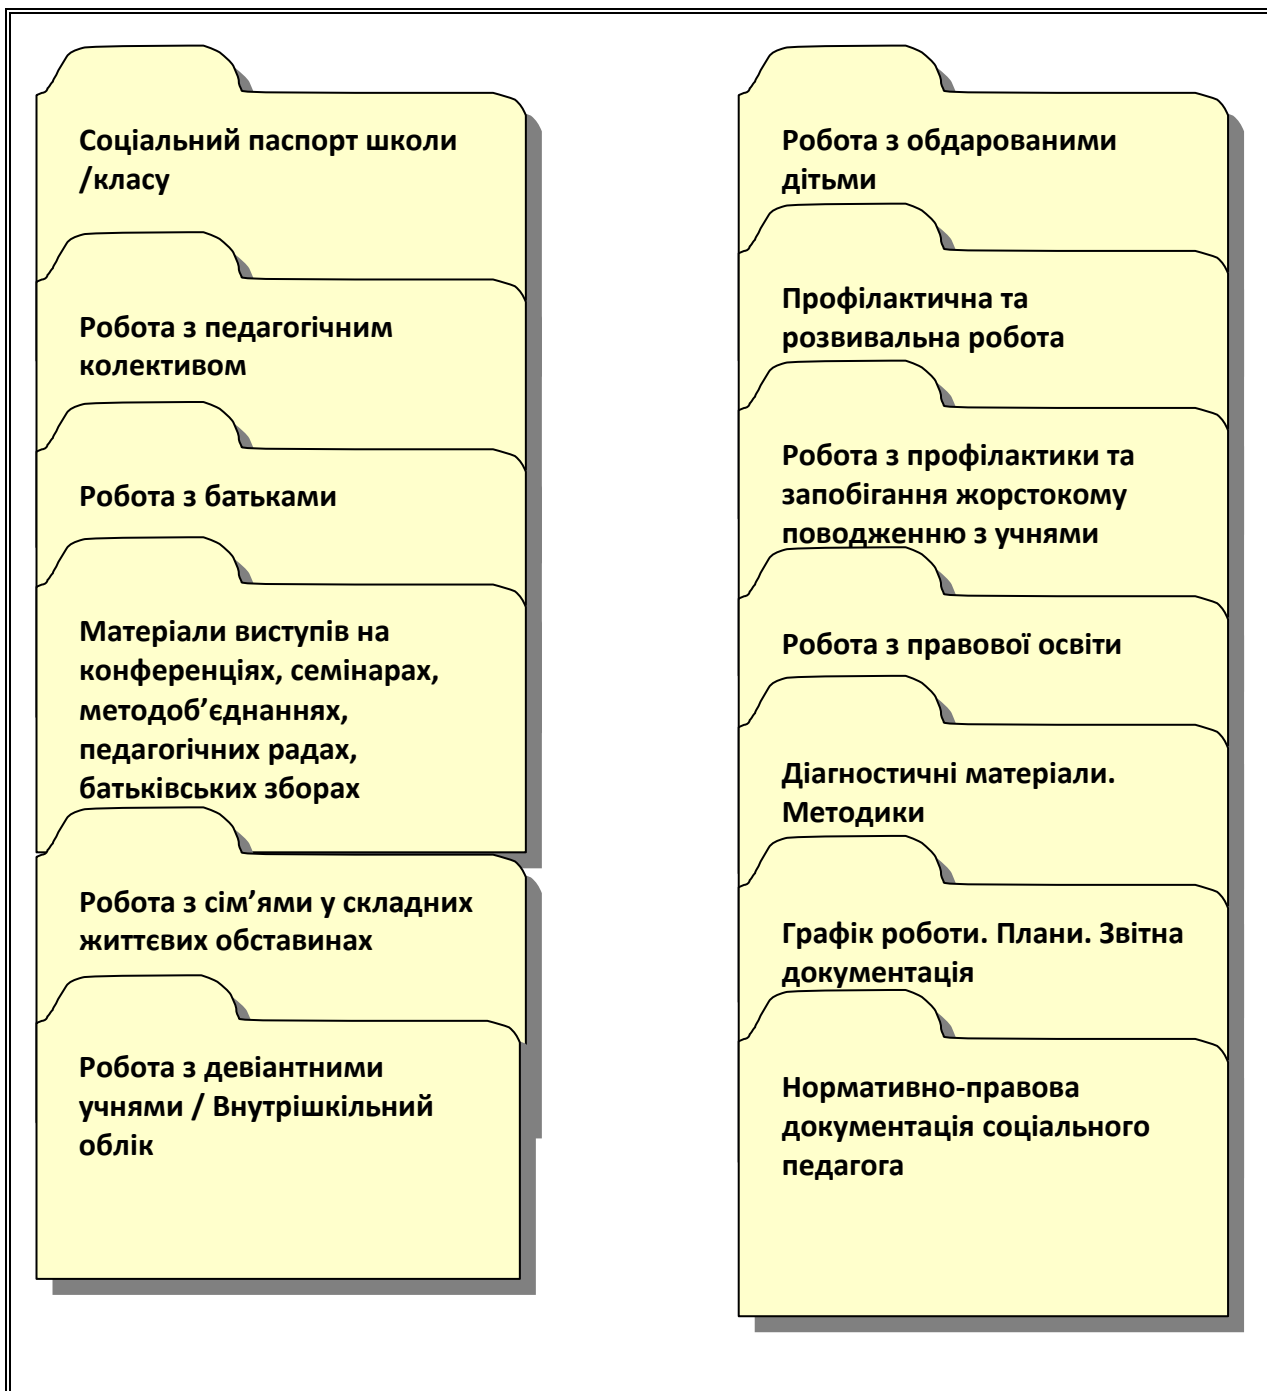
Соціальний паспорт школи /класу

Робота з педагогічним колективом

Робота з батьками

Матеріали виступів на конференціях, семінарах, методоб'єднаннях, педагогічних радах, батьківських зборах

Робота з сім'ями у складних життєвих обставинах

Робота з девіантними учнями / Внутрішкільний облік

Робота з обдарованими дітьми

Профілактична та розвивальна робота

Робота з профілактики та запобігання жорстокому поводженню з учнями

Робота з правової освіти

Діагностичні матеріали. Методики

Графік роботи. Плани. Звітна документація

Нормативно-правова документація соціального педагога